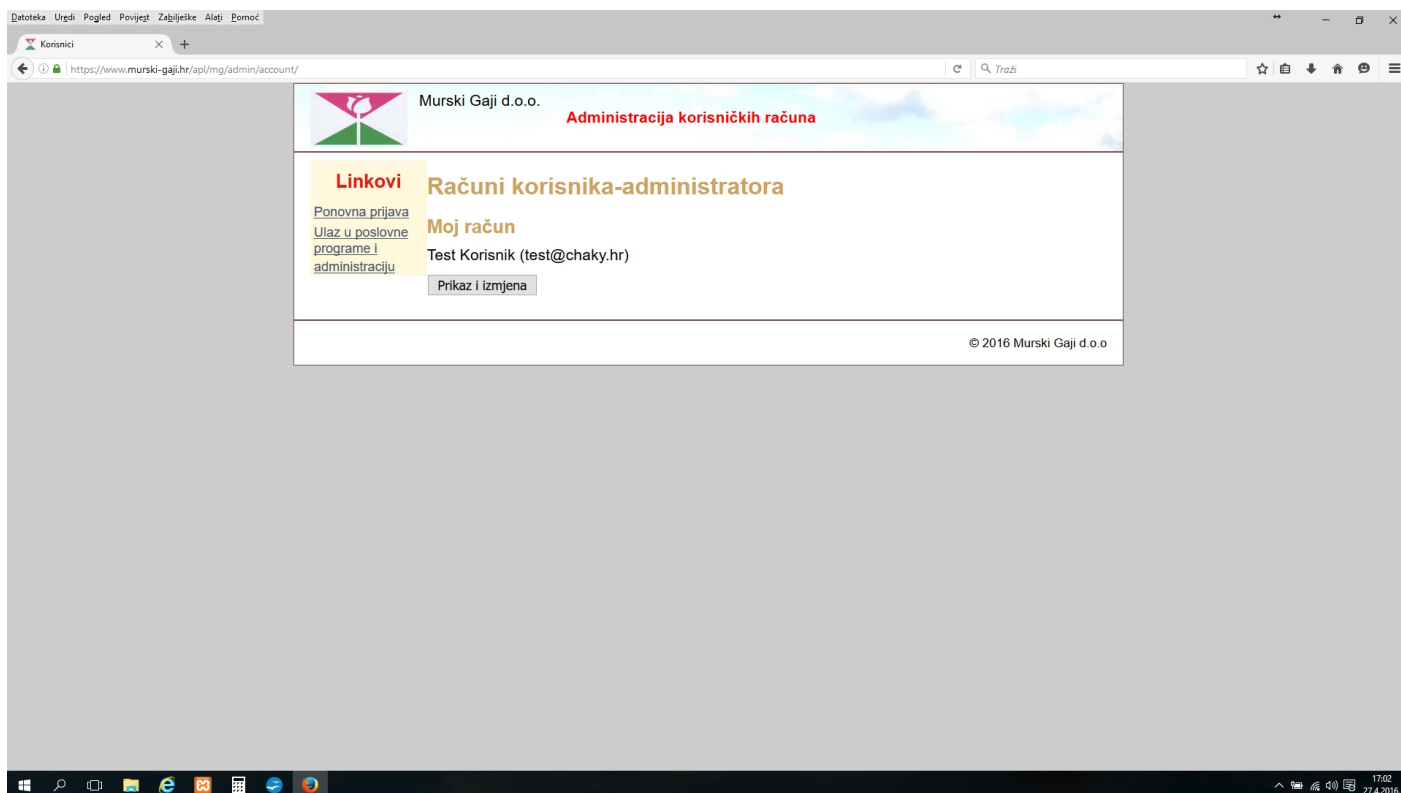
Datoteka Uredi Pogled Povijest Zabilješke Alati Pomoć

Korisnici

https://www.murski-gaji.hr/apl/mg/admin/account/

Traži

Murski Gaji d.o.o.

Administracija korisničkih računa

Linkovi

Ponovna prijava

Ulaz u poslovne programe i administraciju

Računi korisnika-administratora

Moj račun

Test Korisnik (test@chaky.hr)

Prikaz i izmjena

© 2016 Murski Gaji d.o.o

17:02
27.4.2016.